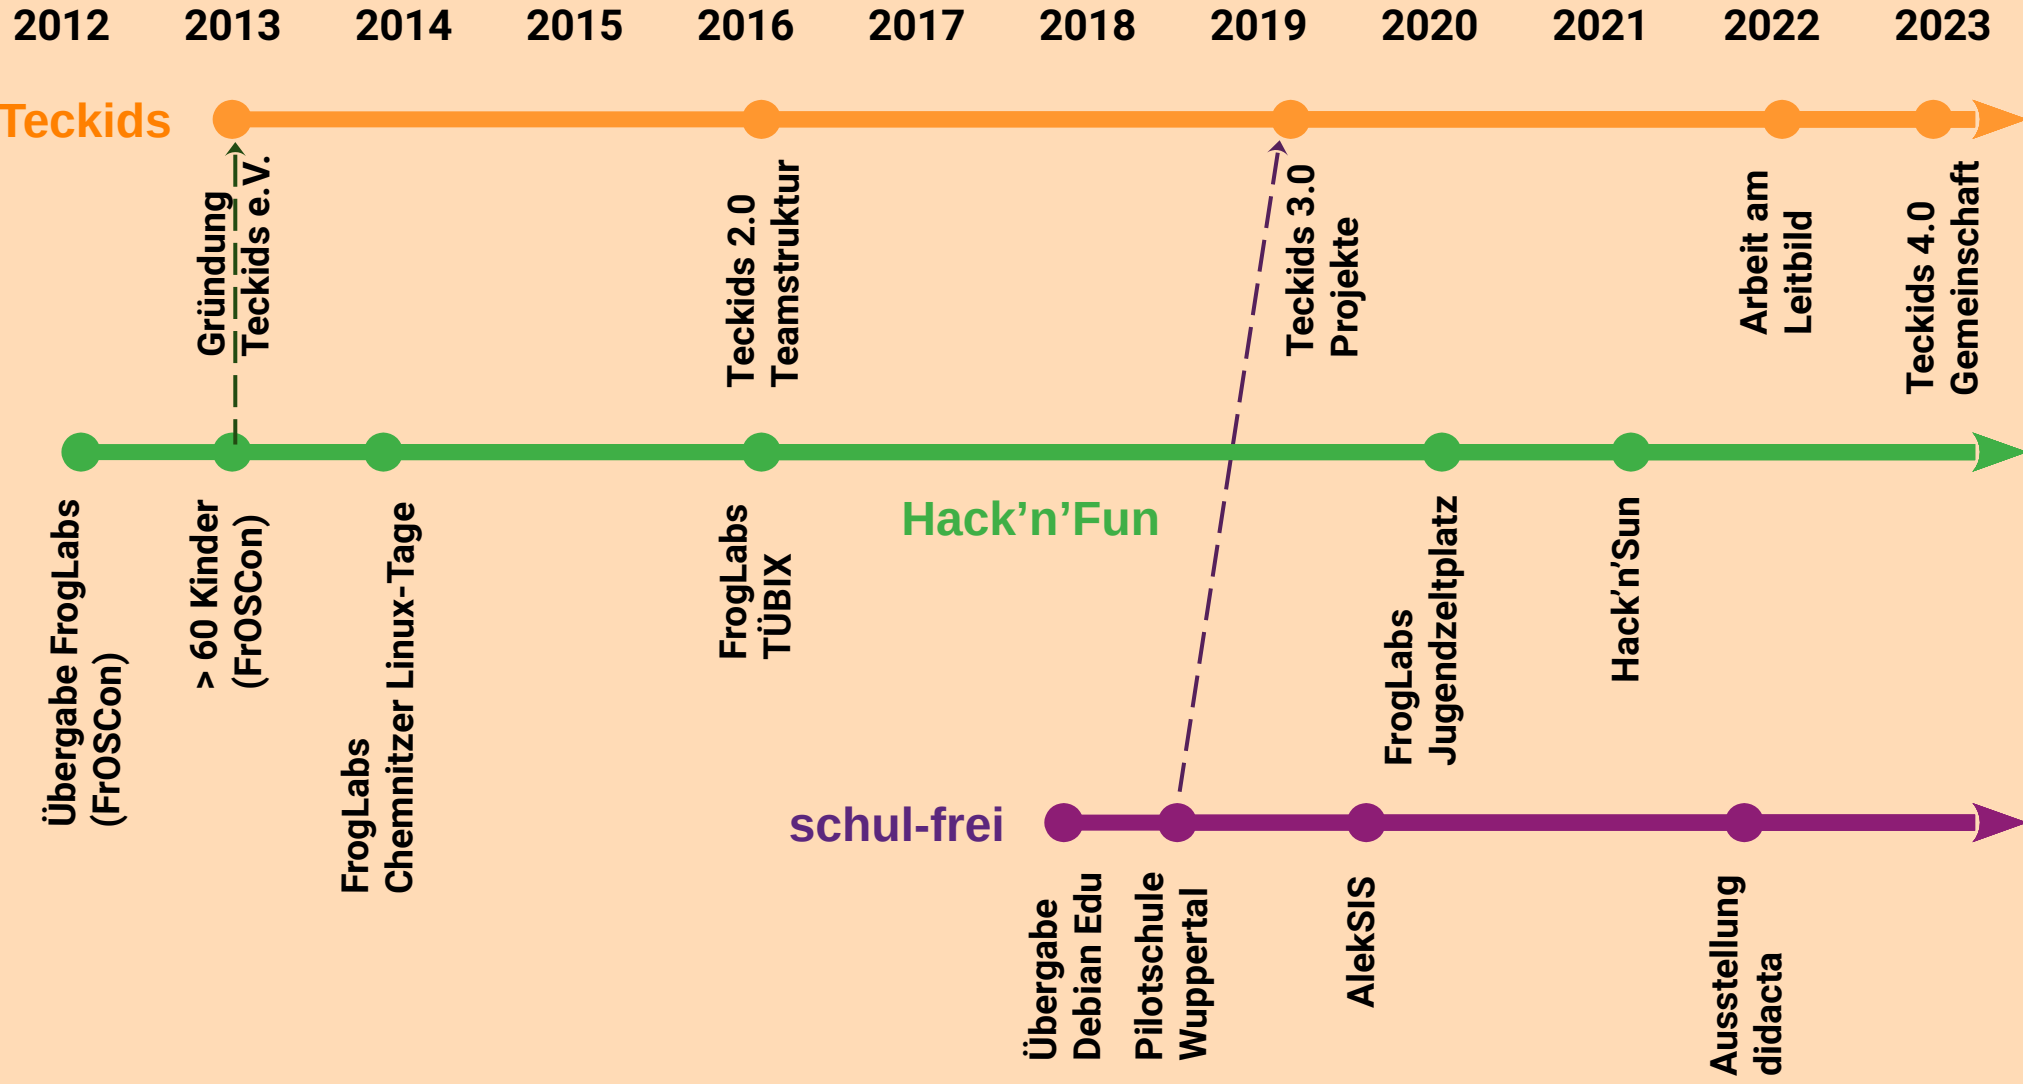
2012 2013 2014 2015 2016 2017 2018 2019 2020 2021 2022 2023

Teckids

Gründung Teckids e.V.

Teckids 2.0 Teamstruktur

Teckids 3.0 Projekte

Arbeit am Leitbild

Teckids 4.0 Gemeinschaft

Übergabe FrogLabs (FrOSCon)

> 60 Kinder (FrOSCon)

FrogLabs Chemnitzer Linux-Tage

FrogLabs TÜBIX

Hack'n'Fun

FrogLabs Jugendzeltplatz

Hack'n'Sun

schul-frei

Übergabe Debian Edu

Pilotschule Wuppertal

AlekSIS

Ausstellung didacta